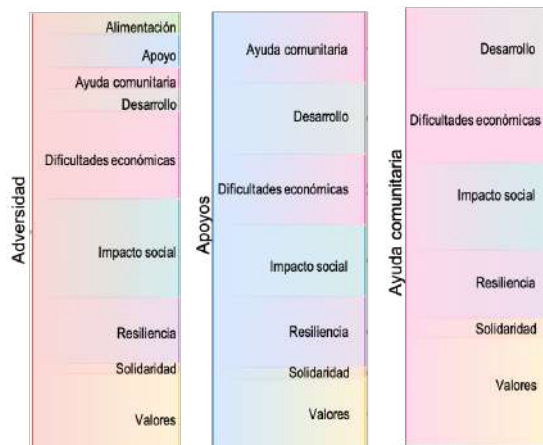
Adversidad

Alimentación
Apoyo
Ayuda comunitaria
Desarrollo
Dificultades económicas
Impacto social
Resiliencia
Solidaridad
Valores

Apoyos

Ayuda comunitaria
Desarrollo
Dificultades económicas
Impacto social
Resiliencia
Solidaridad
Valores

Ayuda comunitaria

Desarrollo
Dificultades económicas
Impacto social
Resiliencia
Solidaridad
Valores